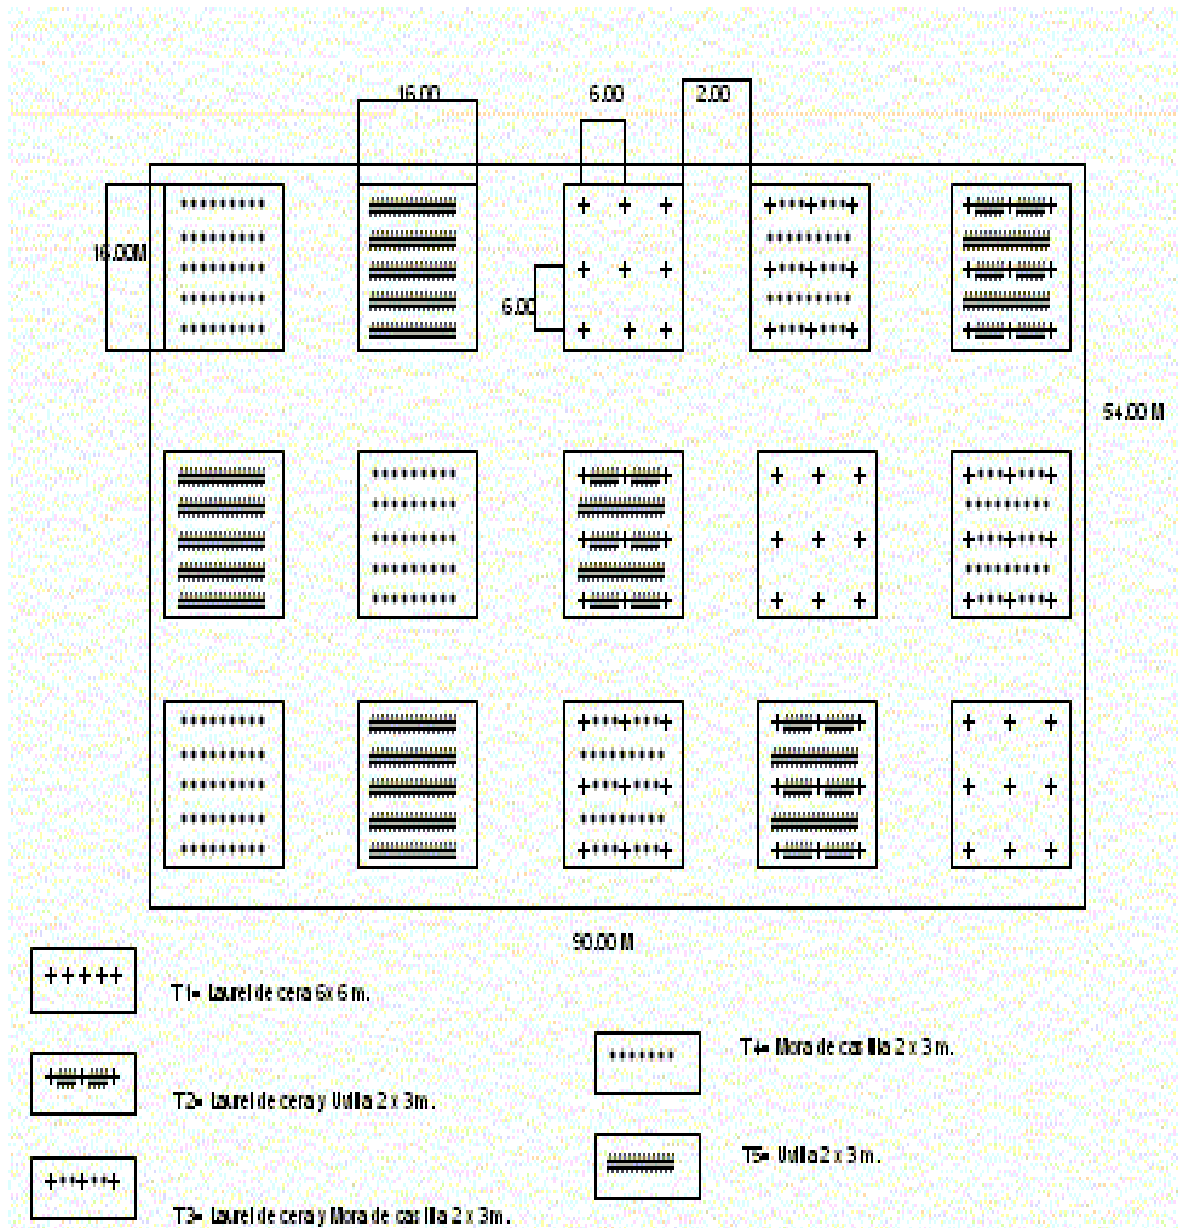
16.00
6.00
2.00
16.00M
6.00
54.00 M
90.00 M

T1= laurel de cera 6x 6 m.
T2= laurel de cera y Uvilla 2 x 3m.
T3= laurel de cera y Mora de castilla 2 x 3m.
T4= Mora de castilla 2 x 3 m.
T5= Uvilla 2 x 3 m.